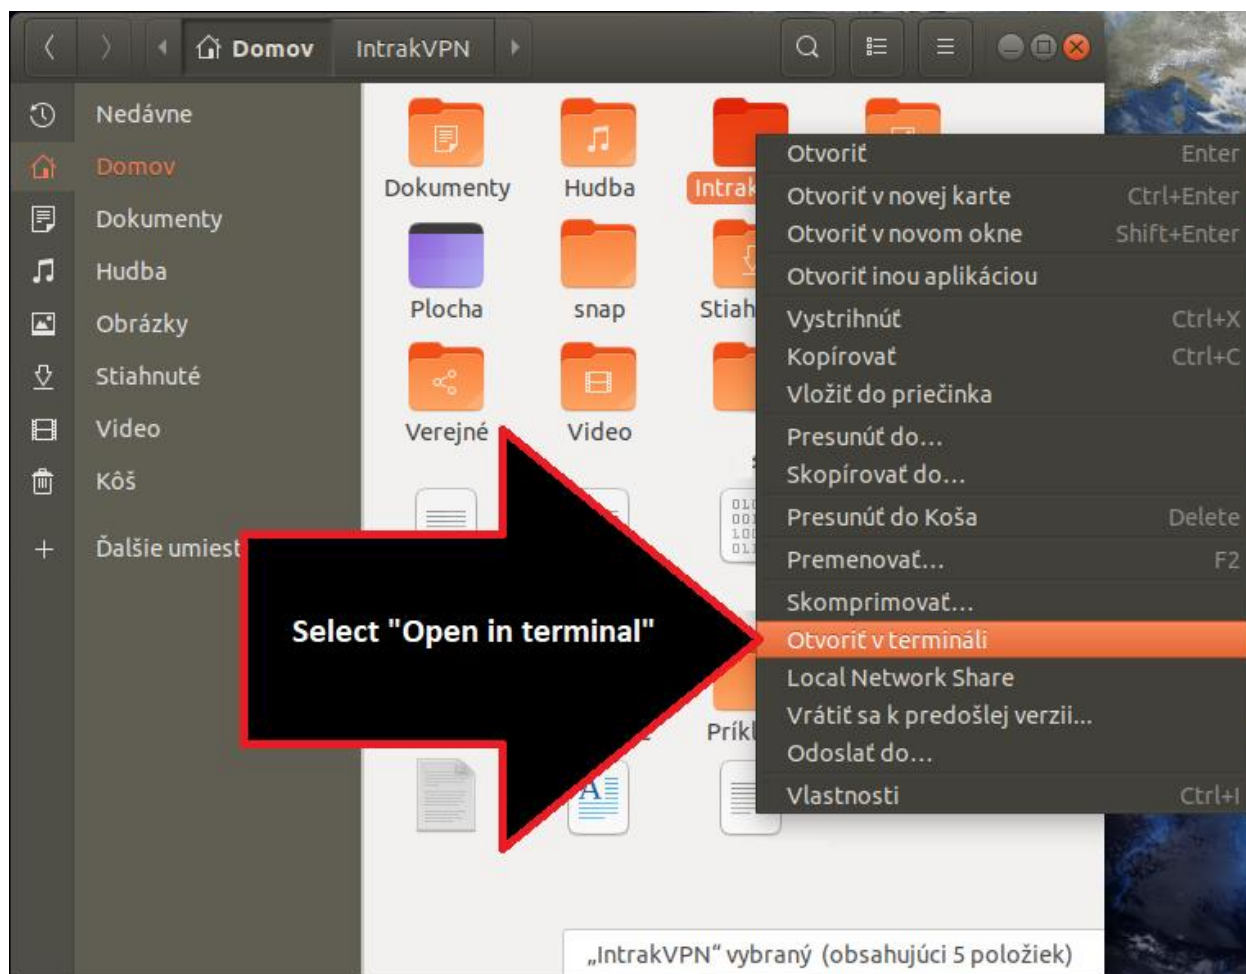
Domov IntrakVPN

Nedávne
Domov
Dokumenty
Hudba
Obrázky
Stiahnuté
Video
Kôš
+ Ďalšie umiest

Dokumenty Hudba Intrak
Plocha snap Stiah
Verejné Video
Príkl

Otvoriť Enter
Otvoriť v novej karte Ctrl+Enter
Otvoriť v novom okne Shift+Enter
Otvoriť inou aplikáciou
Vystrihnúť Ctrl+X
Kopírovať Ctrl+C
Vložiť do priečinka
Presunúť do...
Skopírovať do...
Presunúť do Koša Delete
Premenovať... F2
Skomprimovať...
Otvoriť v termináli
Local Network Share
Vrátiť sa k predošlej verzii...
Odoslať do...
Vlastnosti Ctrl+I

Select "Open in terminal"

„IntrakVPN“ vybraný (obsahujúci 5 položiek)